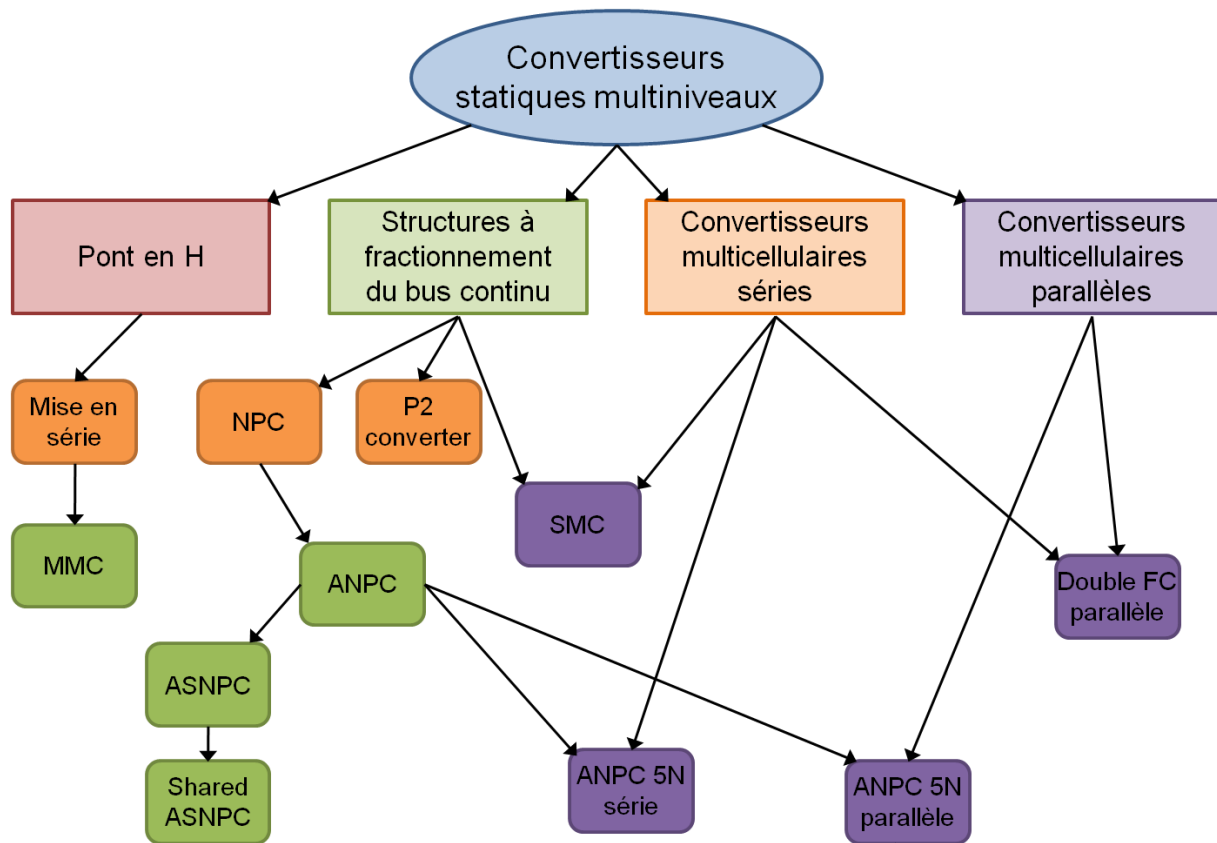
Convertisseurs statiques multiniveaux

Pont en H

Structures à fractionnement du bus continu

Convertisseurs multicellulaires séries

Convertisseurs multicellulaires parallèles

Mise en série

NPC

P2 converter

SMC

MMC

ANPC

Double FC parallèle

ASNPC

Shared ASNPC

ANPC 5N série

ANPC 5N parallèle